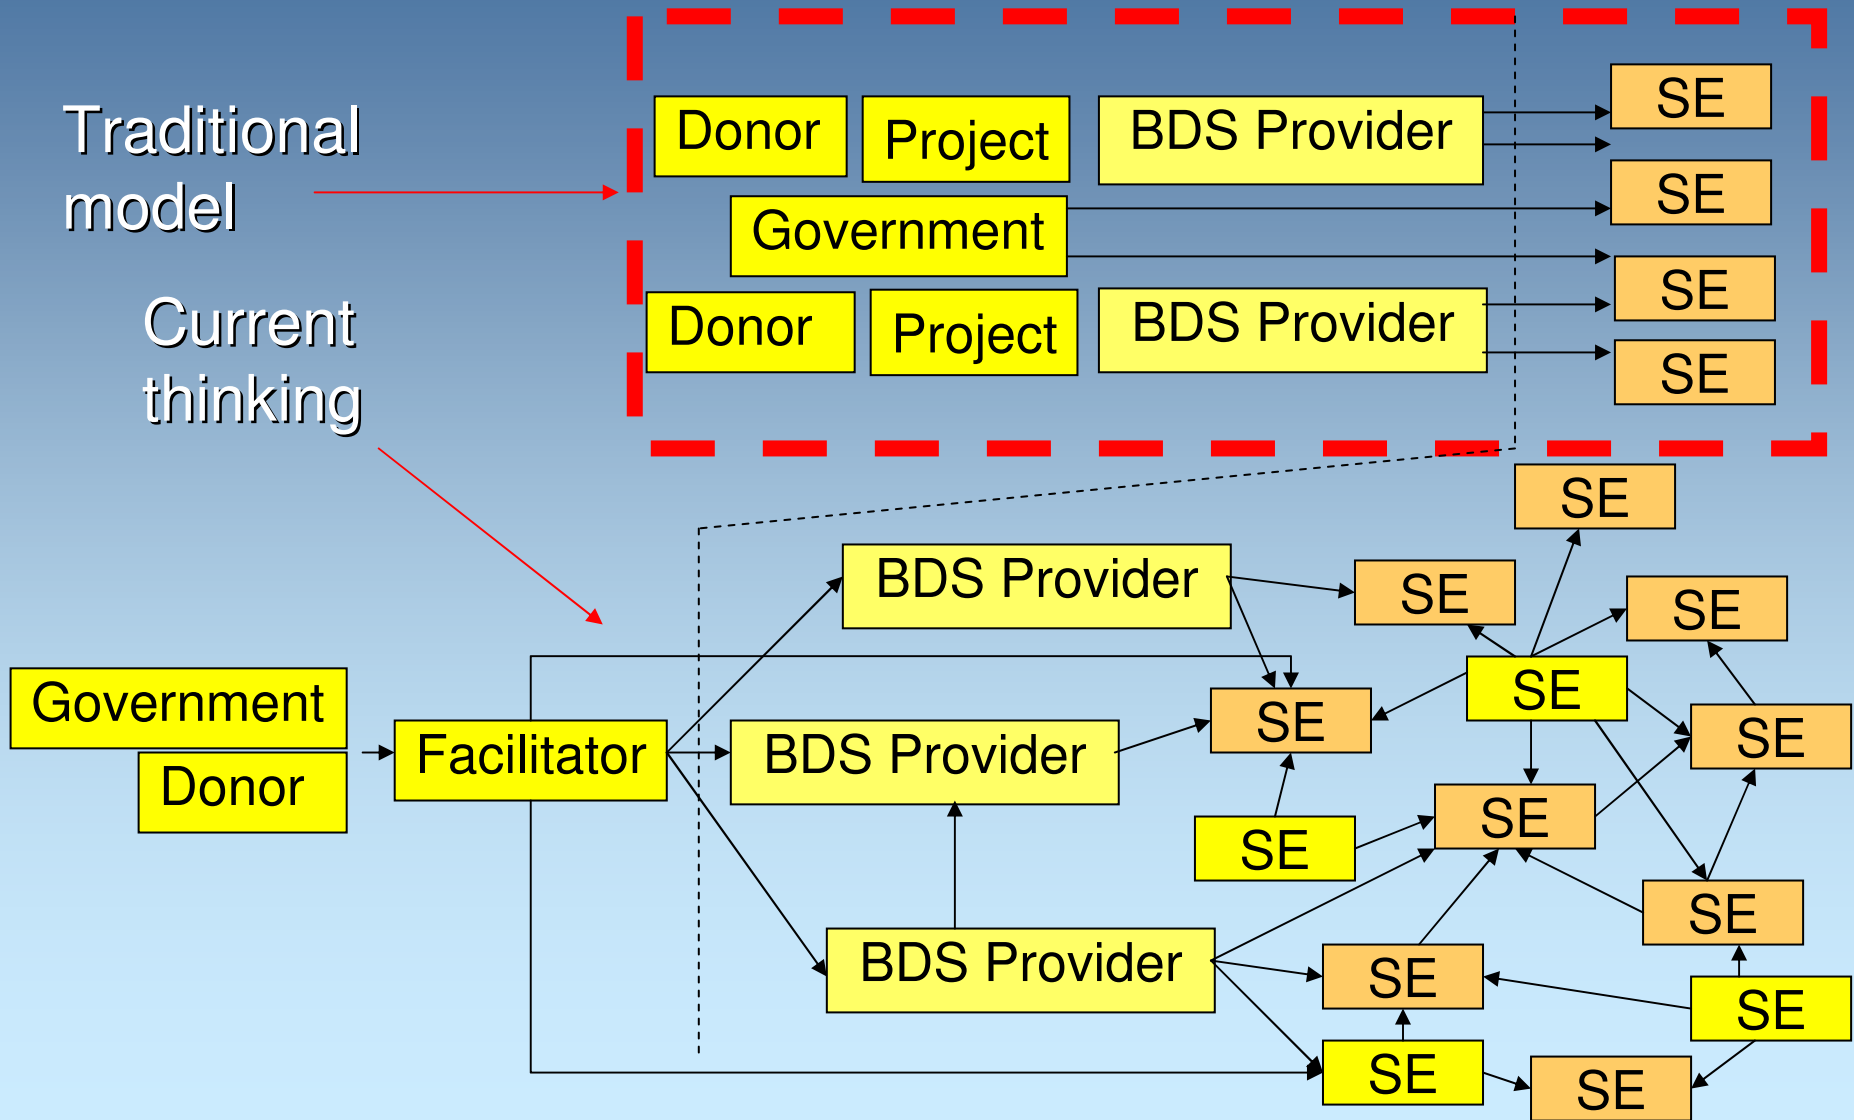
Traditional model

Current thinking

Donor

Project

BDS Provider

SE

SE

Government

SE

Donor

Project

BDS Provider

SE

SE

BDS Provider

SE

SE

Government

Donor

Facilitator

BDS Provider

SE

SE

SE

SE

SE

SE

BDS Provider

SE

SE

SE

SE